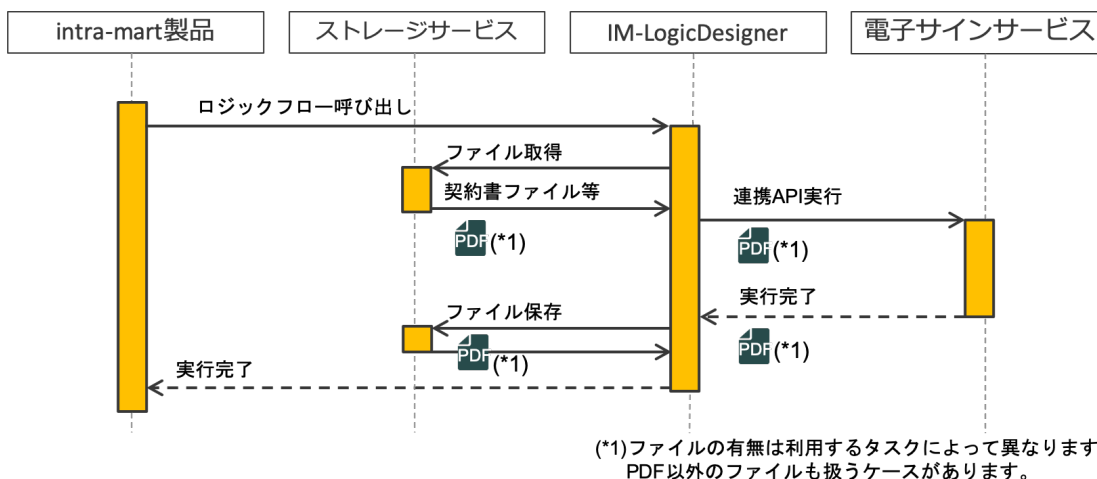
intra-mart製品

ストレージサービス

IM-LogicDesigner

電子サインサービス

ロジックフロー呼び出し

ファイル取得

契約書ファイル等

PDF (*1)

連携API実行

PDF (*1)

実行完了

ファイル保存

PDF (*1)

PDF (*1)

実行完了

(*1)ファイルの有無は利用するタスクによって異なります
PDF以外のファイルも扱うケースがあります。